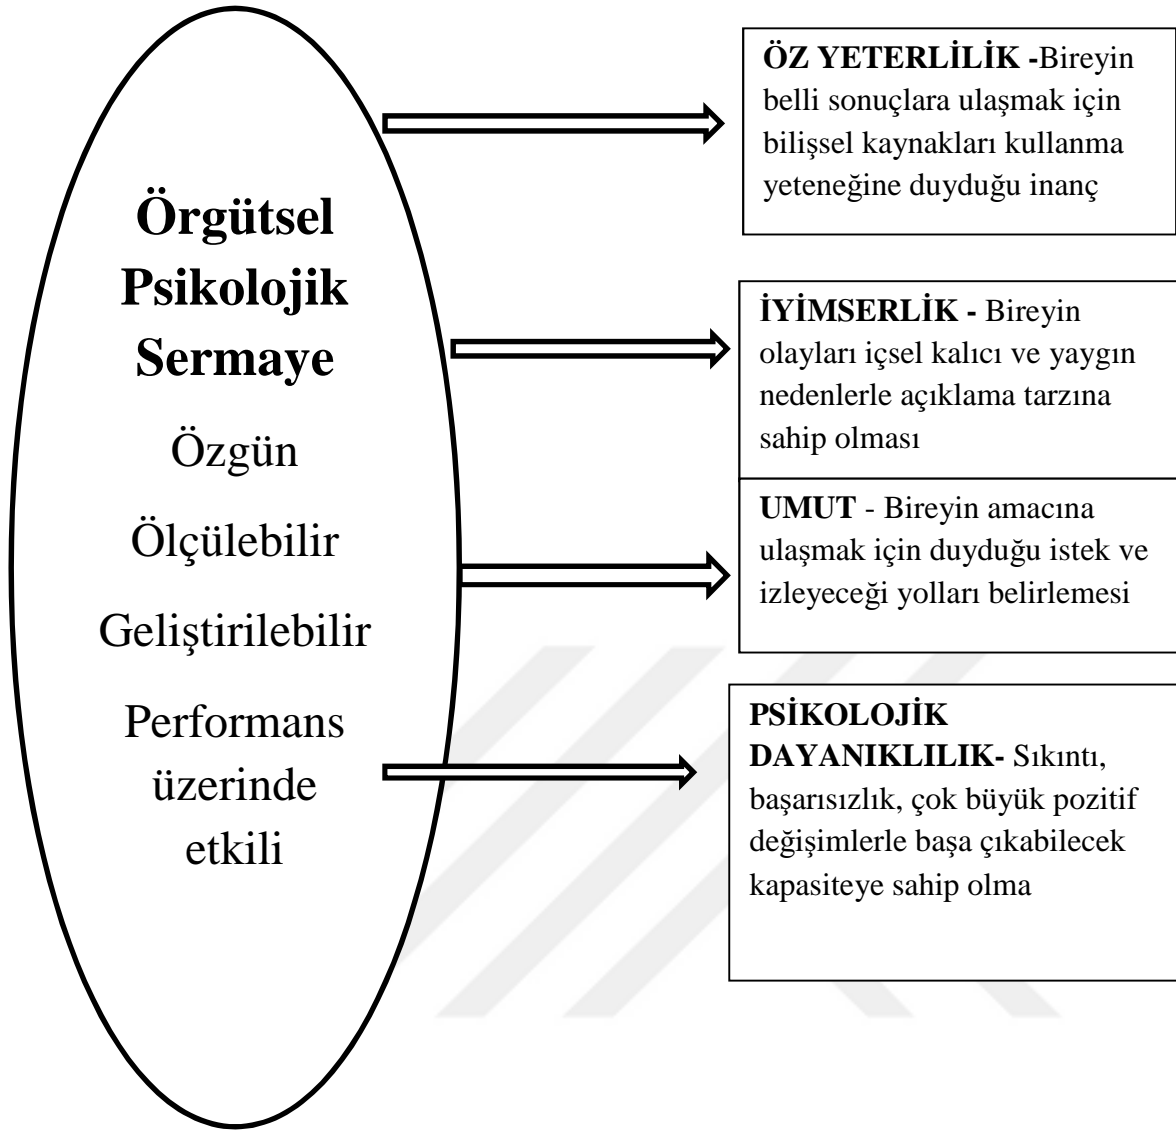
Örgütsel Psikolojik Sermaye

Özgün

Ölçülebilir

Geliştirilebilir

Performans üzerinde etkili

ÖZ YETERLİLİK -Bireyin belli sonuçlara ulaşmak için bilişsel kaynakları kullanma yeteneğine duyduğu inanç

İYİMSERLİK - Bireyin olayları içsel kalıcı ve yaygın nedenlerle açıklama tarzına sahip olması

UMUT - Bireyin amacına ulaşmak için duyduğu istek ve izleyeceği yolları belirlemesi

PSİKOLOJİK DAYANIKLILIK- Sıkıntı, başarısızlık, çok büyük pozitif değişimlerle başa çıkabilecek kapasiteye sahip olma